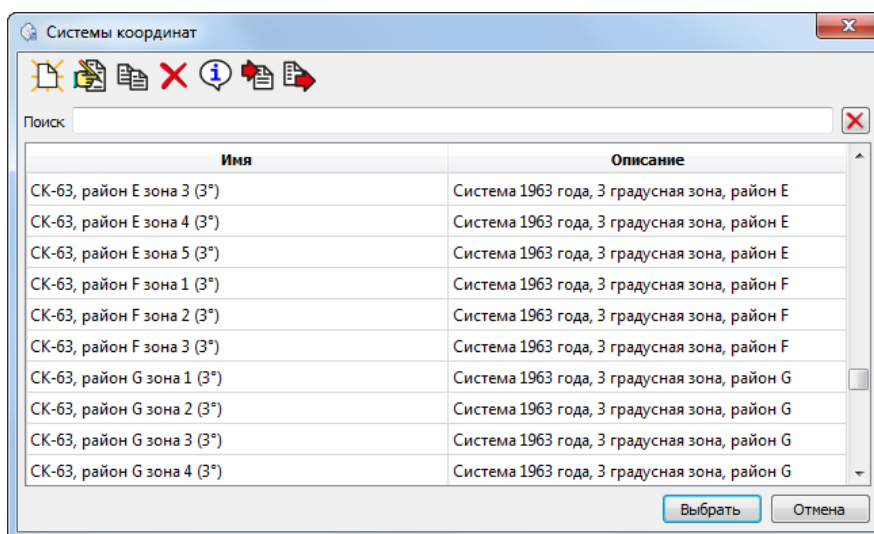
Системы координат

Поиск

| Имя | Описание |
|---|---|
| СК-63, район E зона 3 (3°) | Система 1963 года, 3 градусная зона, район E |
| СК-63, район E зона 4 (3°) | Система 1963 года, 3 градусная зона, район E |
| СК-63, район E зона 5 (3°) | Система 1963 года, 3 градусная зона, район E |
| СК-63, район F зона 1 (3°) | Система 1963 года, 3 градусная зона, район F |
| СК-63, район F зона 2 (3°) | Система 1963 года, 3 градусная зона, район F |
| СК-63, район F зона 3 (3°) | Система 1963 года, 3 градусная зона, район F |
| СК-63, район G зона 1 (3°) | Система 1963 года, 3 градусная зона, район G |
| СК-63, район G зона 2 (3°) | Система 1963 года, 3 градусная зона, район G |
| СК-63, район G зона 3 (3°) | Система 1963 года, 3 градусная зона, район G |
| СК-63, район G зона 4 (3°) | Система 1963 года, 3 градусная зона, район G |

Выбрать Отмена